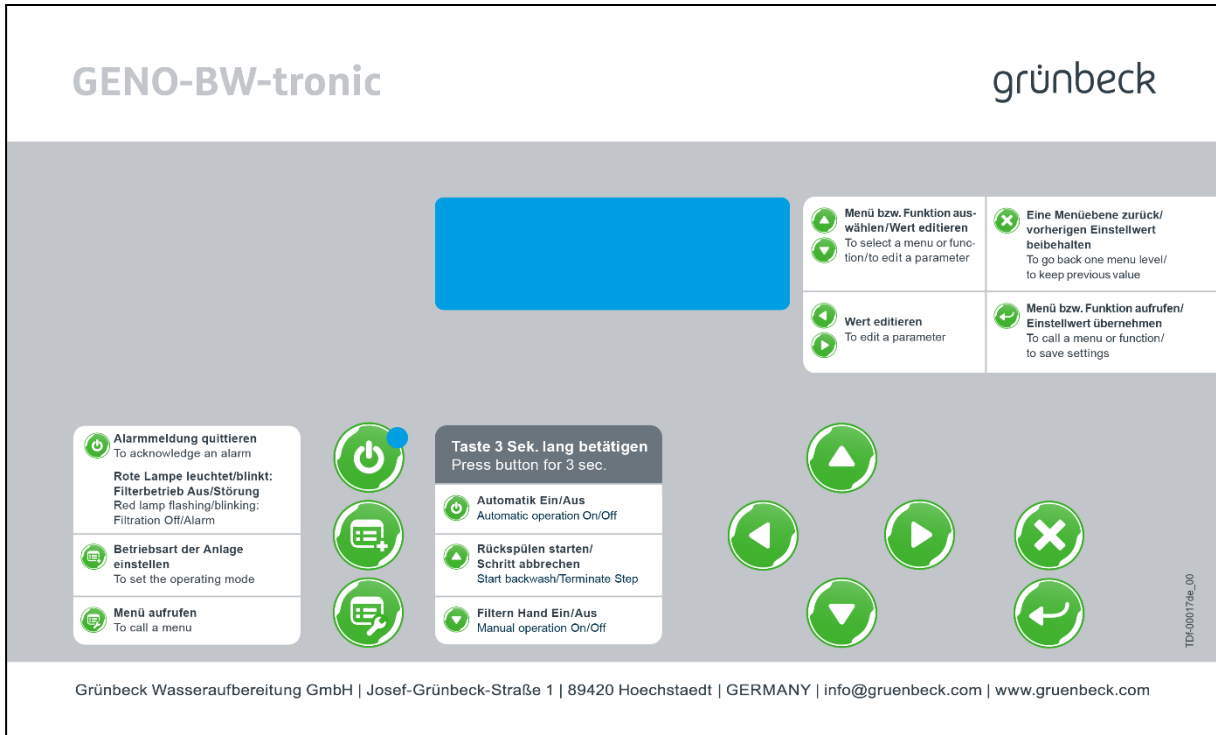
GENO-BW-tronic

grünbeck

Menü bzw. Funktion auswählen/Wert editieren
To select a menu or function/to edit a parameter

Eine Menüebene zurück/ vorherigen Einstellwert beibehalten
To go back one menu level/ to keep previous value

Wert editieren
To edit a parameter

Menü bzw. Funktion aufrufen/ Einstellwert übernehmen
To call a menu or function/ to save settings

Alarmmeldung quittieren
To acknowledge an alarm

Rote Lampe leuchtet/blinkt: Filterbetrieb Aus/Störung
Red lamp flashing/blinking: Filtration Off/Alarm

Betriebsart der Anlage einstellen
To set the operating mode

Menü aufrufen
To call a menu

Taste 3 Sek. lang betätigen
Press button for 3 sec.

Automatik Ein/Aus
Automatic operation On/Off

Rückspülen starten/ Schritt abbrechen
Start backwash/Terminate Step

Filtern Hand Ein/Aus
Manual operation On/Off

TDi-00017de_00

Grünbeck Wasseraufbereitung GmbH | Josef-Grünbeck-Straße 1 | 89420 Hoechstaedt | GERMANY | info@gruenbeck.com | www.gruenbeck.com